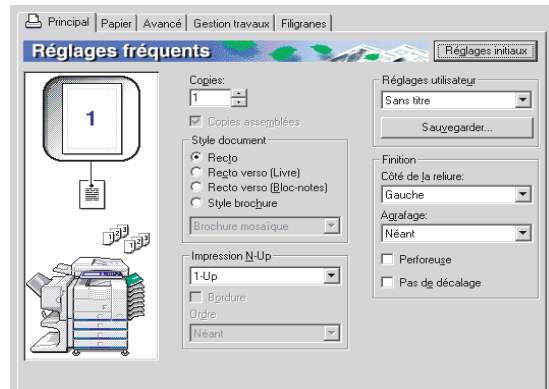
Principal | Papier | Avancé | Gestion travaux | Filigranes

Réglages fréquents

Réglages initiaux

1

Copies:
1

Copies assemblées

Style document
Recto
Recto verso (Livre)
Recto verso (Bloc-notes)
Style brochure
Brochure mosaïque

Impression N-Up
1-Up
Bordure
Ordre
Néant

Réglages utilisateur
Sans titre
Sauvegarder...

Finition
Côté de la reliure:
Gauche
Agrafage:
Néant
Perforeuse
Pas de décalage